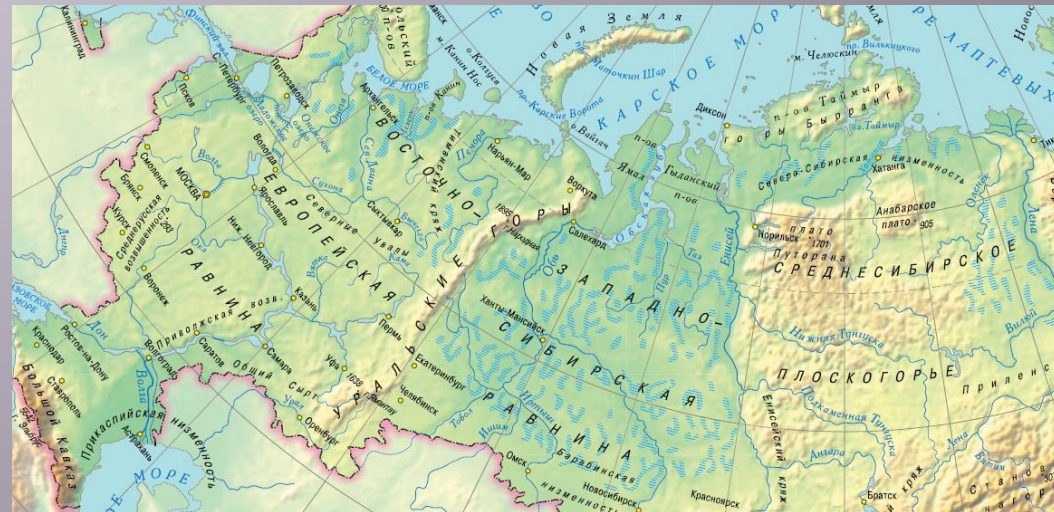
Калининград
Финский залив
С.-Петербург
Псков
Петрозаводск
Онежское оз.
Кольский п-ов
Мурманск
БЕЛОЕ МОРЕ
Архангельск
о. Колгуев
п-ов Канин Нос
Новая Земля
пр. Маточкин Шар
пр. Карские Ворота
о. Вайгач
КАРСКОЕ МОРЕ
м. Челюскин
пр. Вилькицкого
МОРЕ ЛАПТЕВЫХ
Новосибирские
Диксон
п-ов Таймыр
горы Бырранга
оз. Таймыр
Хатанга
Северо-Сибирская низменность
Анабарское плато 905
Ямал п-ов
Гыданский п-ов
Нарьян-Мар
Воркута
Салехард
1895 г. Народная
Норильск
плато Путорана 1701
СРЕДНЕСИБИРСКОЕ
ПЛОСКОГОРЬЕ
Нижняя Тунгуска
Подкаменная Тунгуска
Ангара
Енисейский кряж
Красноярск
Братск
Лена
Вилюй
Оленёк
Приленское
Становое
Смоленск
Брянск
Курск
Среднерусская возвышенность 293
МОСКВА
Вологда
Ярославль
Ниж. Новгород
Воронеж
Волга
Ока
Днепр
Дон
Сухона
Северные увалы
Сыктывкар
Вычегда
Кама
Печора
Тиманский кряж
ВОСТОЧНО-ЕВРОПЕЙСКАЯ РАВНИНА
Казань
Пермь
Приволжская возв.
Самара
Саратов
Общий Сырт
Волгоград
Ростов-на-Дону
Краснодар
Ставрополь
Большой Кавказ
Эльбрус
Прикаспийская низменность
Астрахань
МОРЕ
Урал
Оренбург
Уфа
1638 Ямантау
Екатеринбург
Челябинск
УРАЛЬСКИЕ ГОРЫ
Ханты-Мансийск
ЗАПАДНО-СИБИРСКАЯ РАВНИНА
Обь
Пур
Таз
Енисей
Обская губа
Тобол
Ишим
Иртыш
Омск
Барабинская низменность
Новосибирск
АЗОВСКОЕ МОРЕ
Тикси